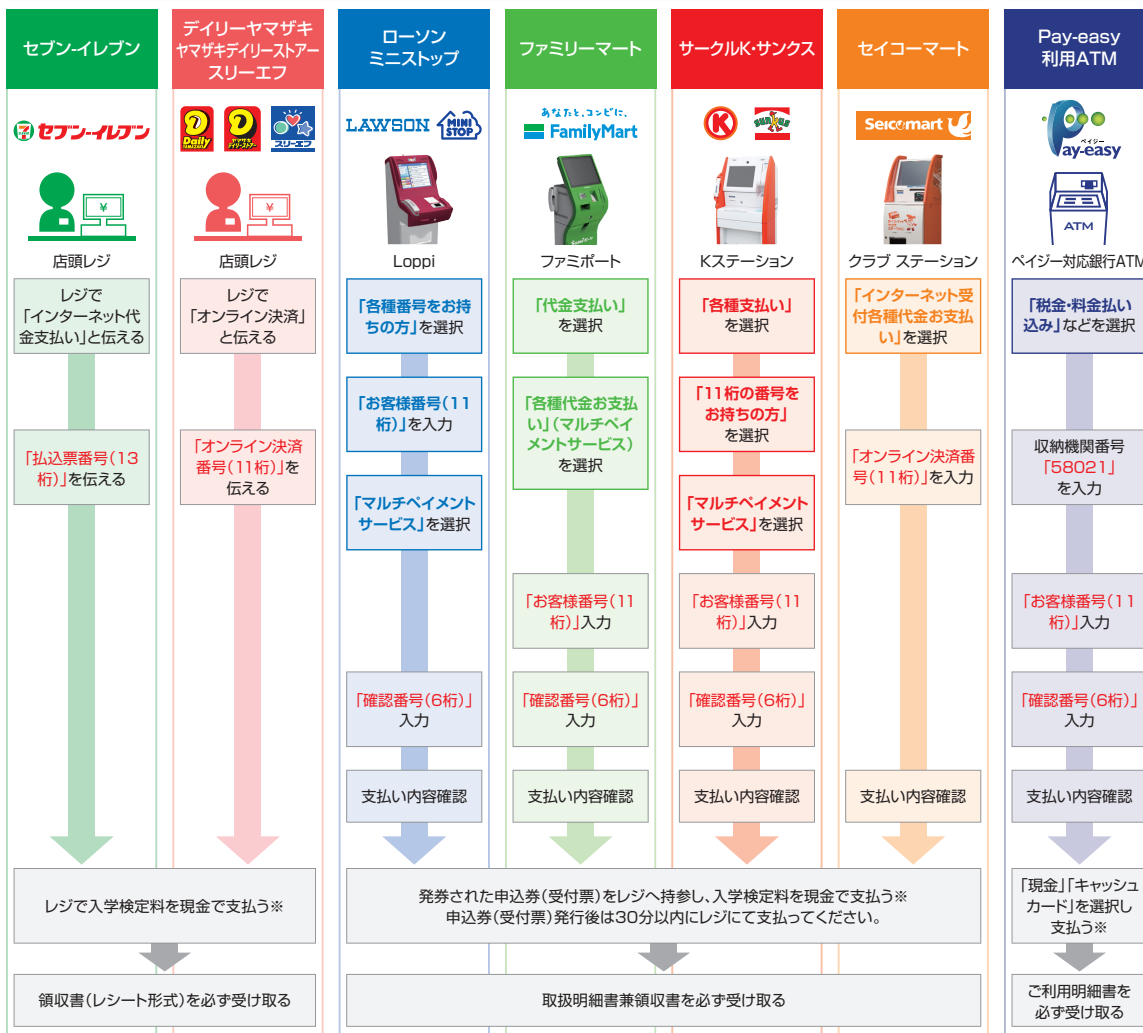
セブン-イレブン

デイリーヤマザキ
ヤマザキデイリーストアー
スリーエフ

ローソン
ミニストップ

ファミリーマート

サークルK･サンクス

セイコーマート

Pay-easy
利用ATM

セブン-イレブン

Daily YAMAZAKI
ヤマザキデイリーストアー
スリーエフ

LAWSON
MINI STOP

あなたと、コンビに、
FamilyMart

K
SUNKUS

Seicomart

Pay-easy
ペイジー

ATM

¥

¥

店頭レジ

店頭レジ

Loppi

ファミポート

Kステーション

クラブ ステーション

ペイジー対応銀行ATM

レジで「インターネット代金支払い」と伝える

レジで「オンライン決済」と伝える

「各種番号をお持ちの方」を選択

「代金支払い」を選択

「各種支払い」を選択

「インターネット受付各種代金お支払い」を選択

「税金･料金払い込み」などを選択

「お客様番号(11桁)」を入力

「各種代金お支払い」(マルチペイメントサービス)を選択

「11桁の番号をお持ちの方」を選択

「払込票番号(13桁)」を伝える

「オンライン決済番号(11桁)」を伝える

「オンライン決済番号(11桁)」を入力

収納機関番号「58021」を入力

「マルチペイメントサービス」を選択

「マルチペイメントサービス」を選択

「お客様番号(11桁)」入力

「お客様番号(11桁)」入力

「お客様番号(11桁)」入力

「確認番号(6桁)」入力

「確認番号(6桁)」入力

「確認番号(6桁)」入力

「確認番号(6桁)」入力

支払い内容確認

支払い内容確認

支払い内容確認

支払い内容確認

支払い内容確認

レジで入学検定料を現金で支払う※

発券された申込券(受付票)をレジへ持参し、入学検定料を現金で支払う※
申込券(受付票)発行後は30分以内にレジにて支払ってください。

「現金」「キャッシュカード」を選択し支払う※

領収書(レシート形式)を必ず受け取る

取扱明細書兼領収書を必ず受け取る

ご利用明細書を必ず受け取る